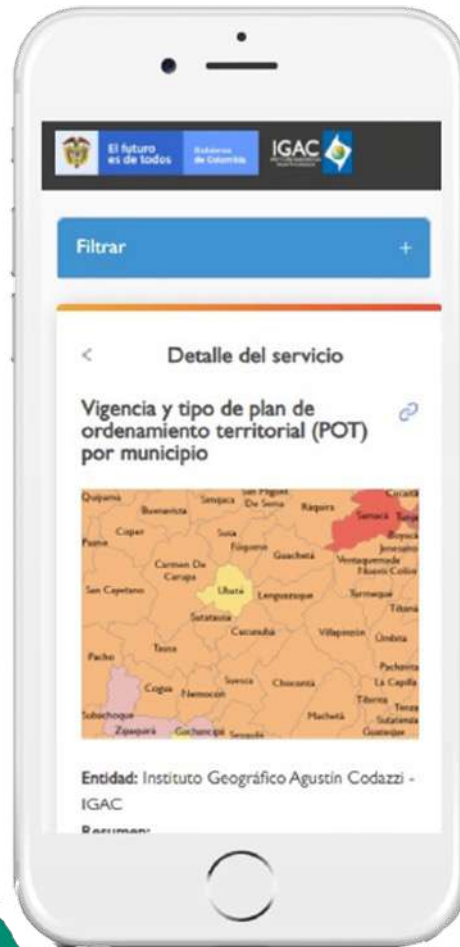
El futuro es de todos

Gobierno de Colombia

IGAC

Filtrar

+

<

Detalle del servicio

Vigencia y tipo de plan de ordenamiento territorial (POT) por municipio

Quipama
Buenavista
San Miguel De Sema
Raquira
Coper
Suta
Fúquene
Guachetá
Pauna
Carmen De Carupa
Ubaté
Lenguazaque
San Cayetano
Sutatausa
Cucunubá
Villapinzón
Tausa
Pacho
Cogua
Nemocón
Suesca
Chocontá
Machetá
Subachoque
Zipaquirá
Gachancipá
Samacá
Tunja
Boyacá
Ventaquemada
Turmequé
Tibaná
Umbita
Chinavita
La Capilla
Tibirita
Tenza
Sutatenza
Guateque

Entidad: Instituto Geográfico Agustín Codazzi - IGAC

Resumen: